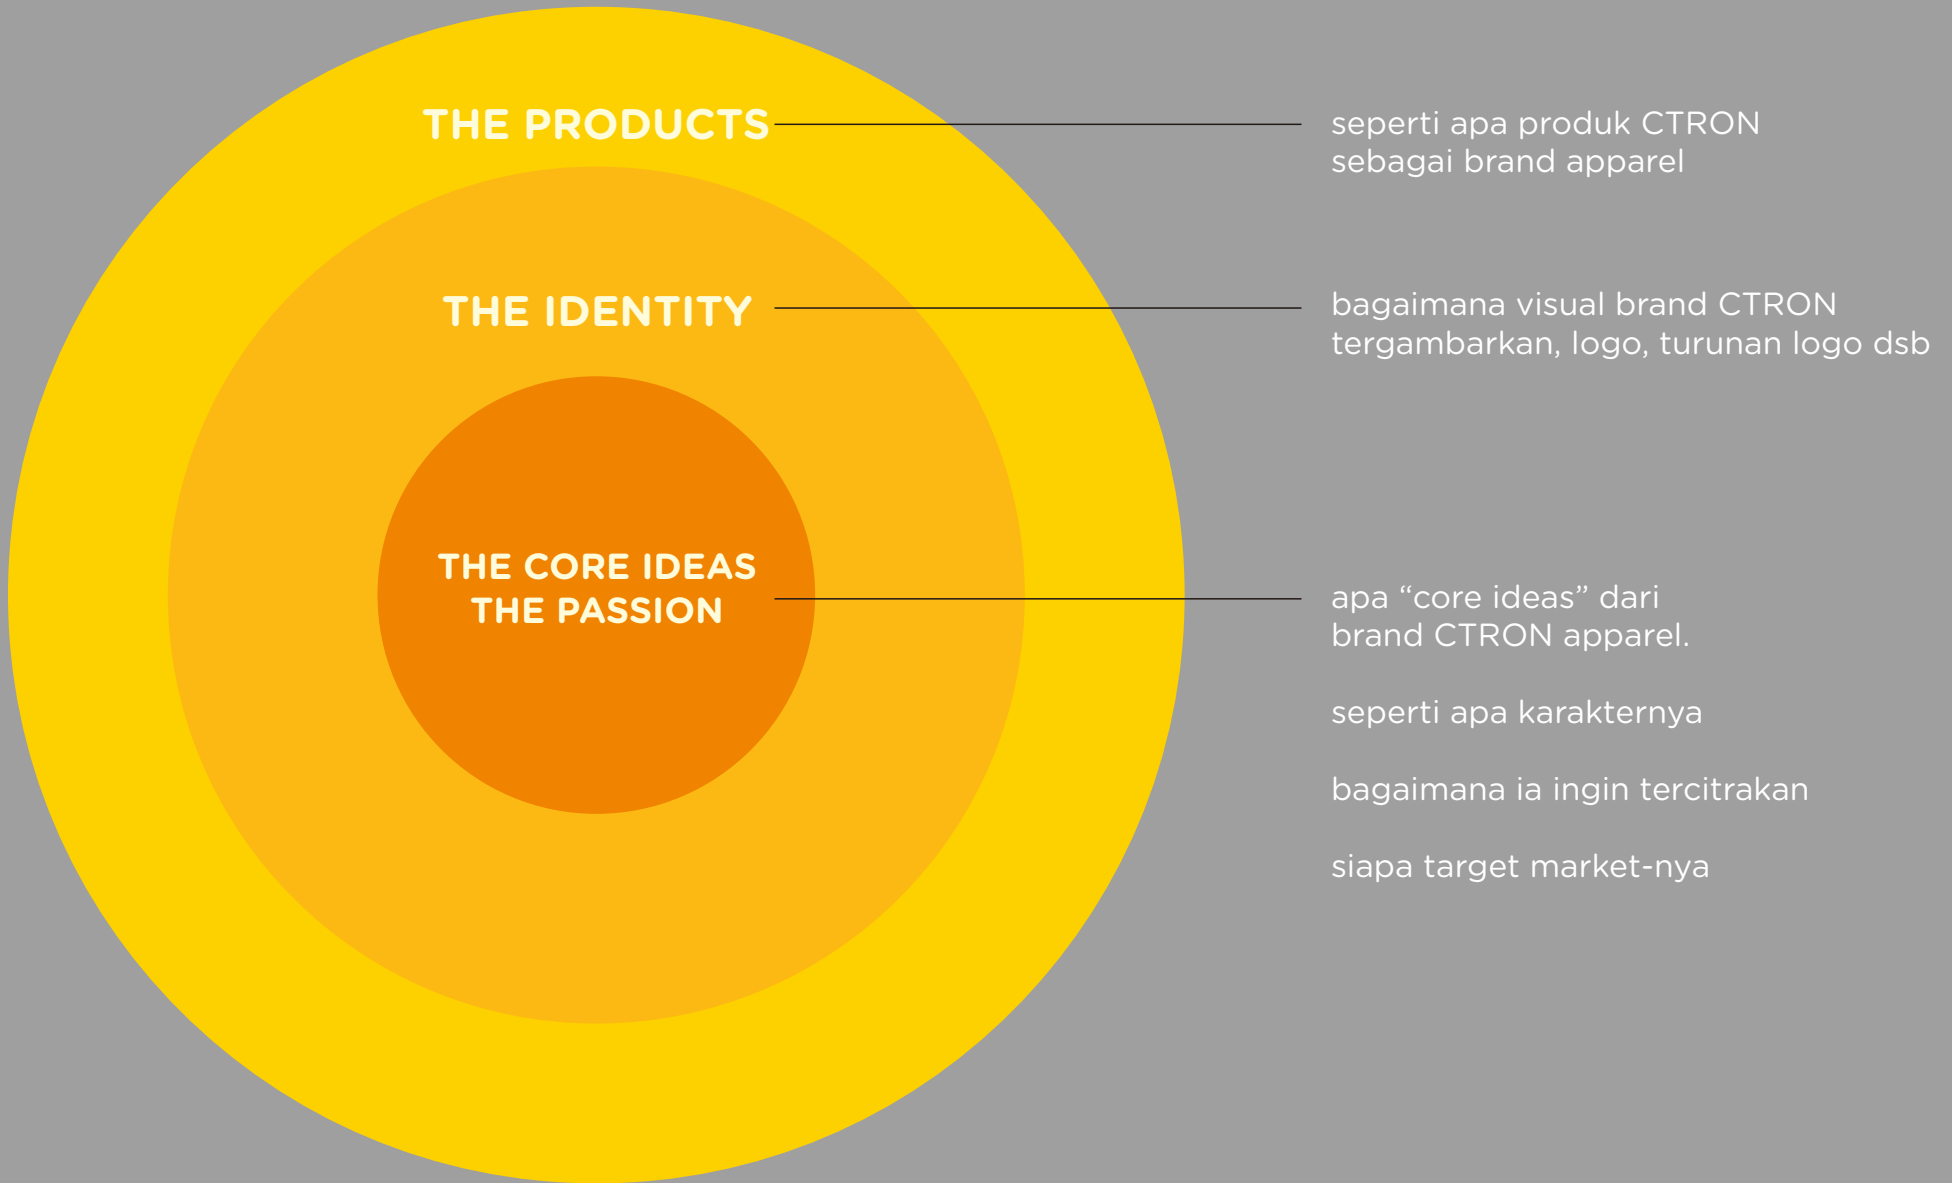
THE PRODUCTS

seperti apa produk CTRON sebagai brand apparel

THE IDENTITY

bagaimana visual brand CTRON tergambarkan, logo, turunan logo dsb

THE CORE IDEAS
THE PASSION

apa “core ideas” dari brand CTRON apparel.

seperti apa karakternya

bagaimana ia ingin tercitrakan

siapa target market-nya